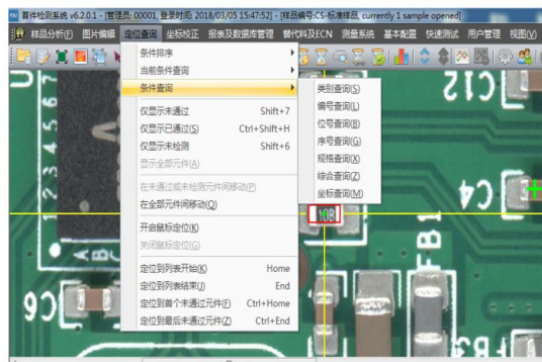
首件检测系统 v6.2.0.1 - [管理员: 00001, 登录时间: 2018/03/05 15:47:52] - [样品编号:CS-标准样品, currently 1 sample opened]

样品分析(F) 图片编辑 定位查询 坐标校正 报表及数据库管理 替代料及ECN 测量系统 基本配置 快速测试 用户管理 视图(V)

条件排序
当前条件查询
条件查询
仅显示未通过 Shift+7
仅显示已通过(S) Ctrl+Shift+H
仅显示未检测 Shift+6
显示全部元件(A)
在未通过或未检测元件间移动(P)
在全部元件间移动(Q)
开启鼠标定位(L)
关闭鼠标定位(G)
定位到列表开始(B) Home
定位到列表结束(J) End
定位到首个未通过元件(F) Ctrl+Home
定位到最后未通过元件(Z) Ctrl+End

类别查询(S)
编号查询(L)
位号查询(B)
序号查询(C)
规格查询(X)
综合查询(Z)
坐标查询(M)

C12
C4
108
FB1